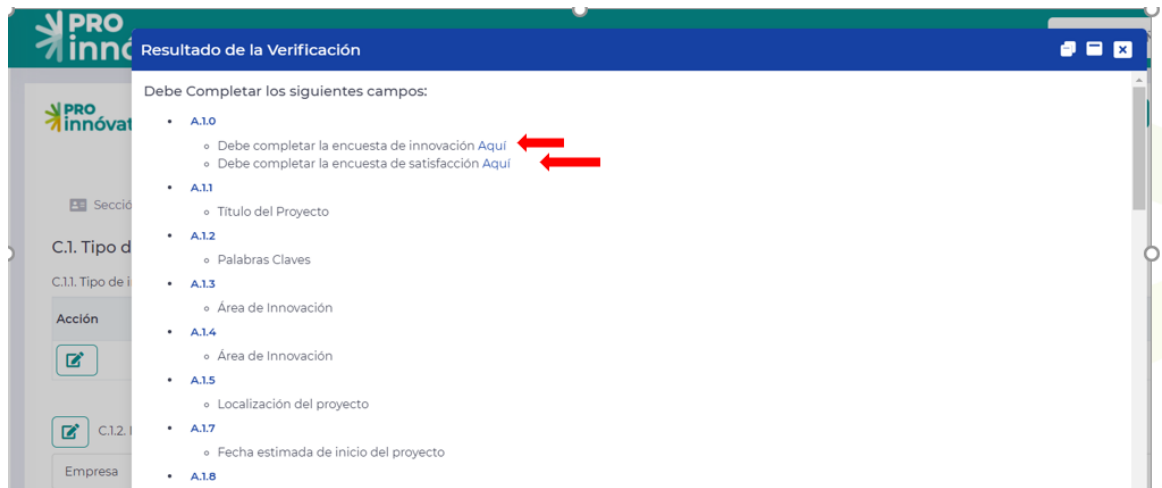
PRO innó

PRO innóvat

Secció

C.1. Tipo d

C.1.1. Tipo de i

Acción

C.1.2.

Empresa

Resultado de la Verificación

Debe Completar los siguientes campos:

- A.1.0
  - Debe completar la encuesta de innovación Aquí
  - Debe completar la encuesta de satisfacción Aquí
- A.1.1
  - Titulo del Proyecto
- A.1.2
  - Palabras Claves
- A.1.3
  - Área de Innovación
- A.1.4
  - Área de Innovación
- A.1.5
  - Localización del proyecto
- A.1.7
  - Fecha estimada de inicio del proyecto
- A.1.8